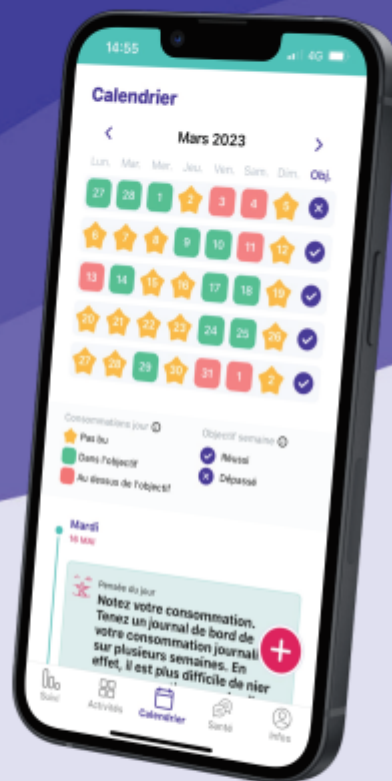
14:55

4G

Calendrier

<

Mars 2023

>

Lun. Mar. Mer. Jeu. Ven. Sam. Dim. Obj.

27 28 1 2 3 4 5
6 7 8 9 10 11 12
13 14 15 16 17 18 19
20 21 22 23 24 25 26
27 28 29 30 31 1 2

Consommations jour

Pas bu

Dans l'objectif

Au dessus de l'objectif

Objectif semaine

Réussi

Dépassé

Mardi

14 MAI

Pensée du jour

Notez votre consommation. Tenez un journal de bord de votre consommation journalière sur plusieurs semaines. En effet, il est plus difficile de nier

+

Suivi

Activités

Calendrier

Santé

Infos